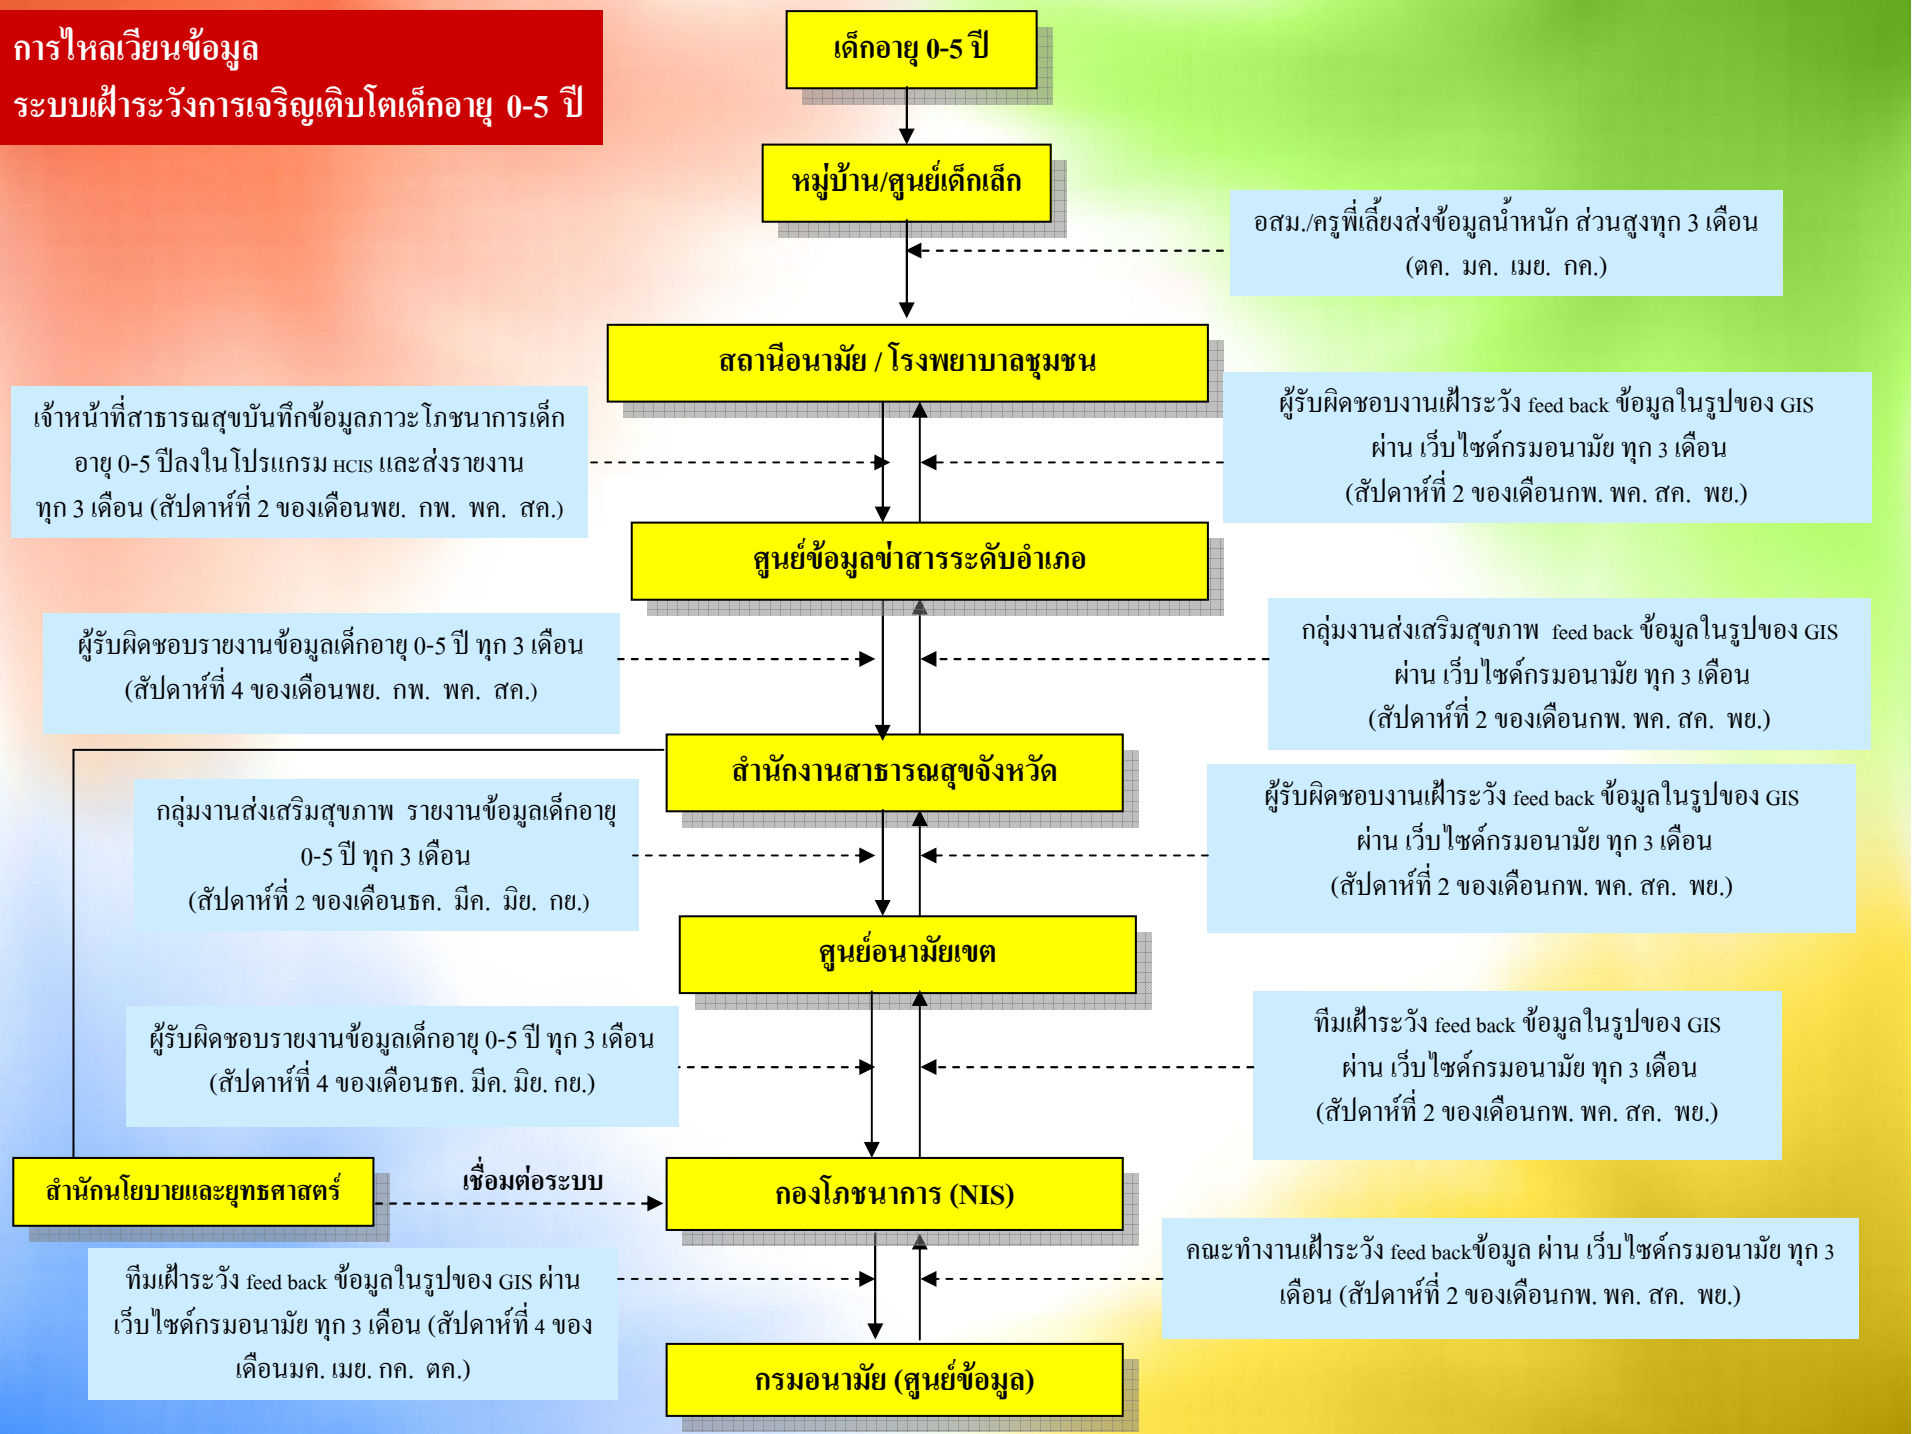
การไหลเวียนข้อมูล
ระบบเฝ้าระวังการเจริญเติบโตเด็กอายุ 0-5 ปี

เด็กอายุ 0-5 ปี

หมู่บ้าน/ศูนย์เด็กเล็ก

อสม./ครูพี่เลี้ยงส่งข้อมูลน้ำหนัก ส่วนสูงทุก 3 เดือน (ตค. มค. เมย. กค.)

สถานีอนามัย / โรงพยาบาลชุมชน

เจ้าหน้าที่สาธารณสุขบันทึกข้อมูลภาวะโภชนาการเด็กอายุ 0-5 ปีลงในโปรแกรม HCIS และส่งรายงาน ทุก 3 เดือน (สัปดาห์ที่ 2 ของเดือนพย. กพ. พค. สค.)

ผู้รับผิดชอบงานเฝ้าระวัง feed back ข้อมูลในรูปของ GIS ผ่าน เว็บไซด์กรมอนามัย ทุก 3 เดือน (สัปดาห์ที่ 2 ของเดือนกพ. พค. สค. พย.)

ศูนย์ข้อมูลข่าสารระดับอำเภอ

ผู้รับผิดชอบรายงานข้อมูลเด็กอายุ 0-5 ปี ทุก 3 เดือน (สัปดาห์ที่ 4 ของเดือนพย. กพ. พค. สค.)

กลุ่มงานส่งเสริมสุขภาพ feed back ข้อมูลในรูปของ GIS ผ่าน เว็บไซด์กรมอนามัย ทุก 3 เดือน (สัปดาห์ที่ 2 ของเดือนกพ. พค. สค. พย.)

สำนักงานสาธารณสุขจังหวัด

กลุ่มงานส่งเสริมสุขภาพ รายงานข้อมูลเด็กอายุ 0-5 ปี ทุก 3 เดือน (สัปดาห์ที่ 2 ของเดือนธค. มีค. มิย. กย.)

ผู้รับผิดชอบงานเฝ้าระวัง feed back ข้อมูลในรูปของ GIS ผ่าน เว็บไซด์กรมอนามัย ทุก 3 เดือน (สัปดาห์ที่ 2 ของเดือนกพ. พค. สค. พย.)

ศูนย์อนามัยเขต

ผู้รับผิดชอบรายงานข้อมูลเด็กอายุ 0-5 ปี ทุก 3 เดือน (สัปดาห์ที่ 4 ของเดือนธค. มีค. มิย. กย.)

ทีมเฝ้าระวัง feed back ข้อมูลในรูปของ GIS ผ่าน เว็บไซด์กรมอนามัย ทุก 3 เดือน (สัปดาห์ที่ 2 ของเดือนกพ. พค. สค. พย.)

สำนักนโยบายและยุทธศาสตร์

เชื่อมต่อระบบ

กองโภชนาการ (NIS)

ทีมเฝ้าระวัง feed back ข้อมูลในรูปของ GIS ผ่าน เว็บไซด์กรมอนามัย ทุก 3 เดือน (สัปดาห์ที่ 4 ของเดือนมค. เมย. กค. ตค.)

คณะทำงานเฝ้าระวัง feed backข้อมูล ผ่าน เว็บไซด์กรมอนามัย ทุก 3 เดือน (สัปดาห์ที่ 2 ของเดือนกพ. พค. สค. พย.)

กรมอนามัย (ศูนย์ข้อมูล)